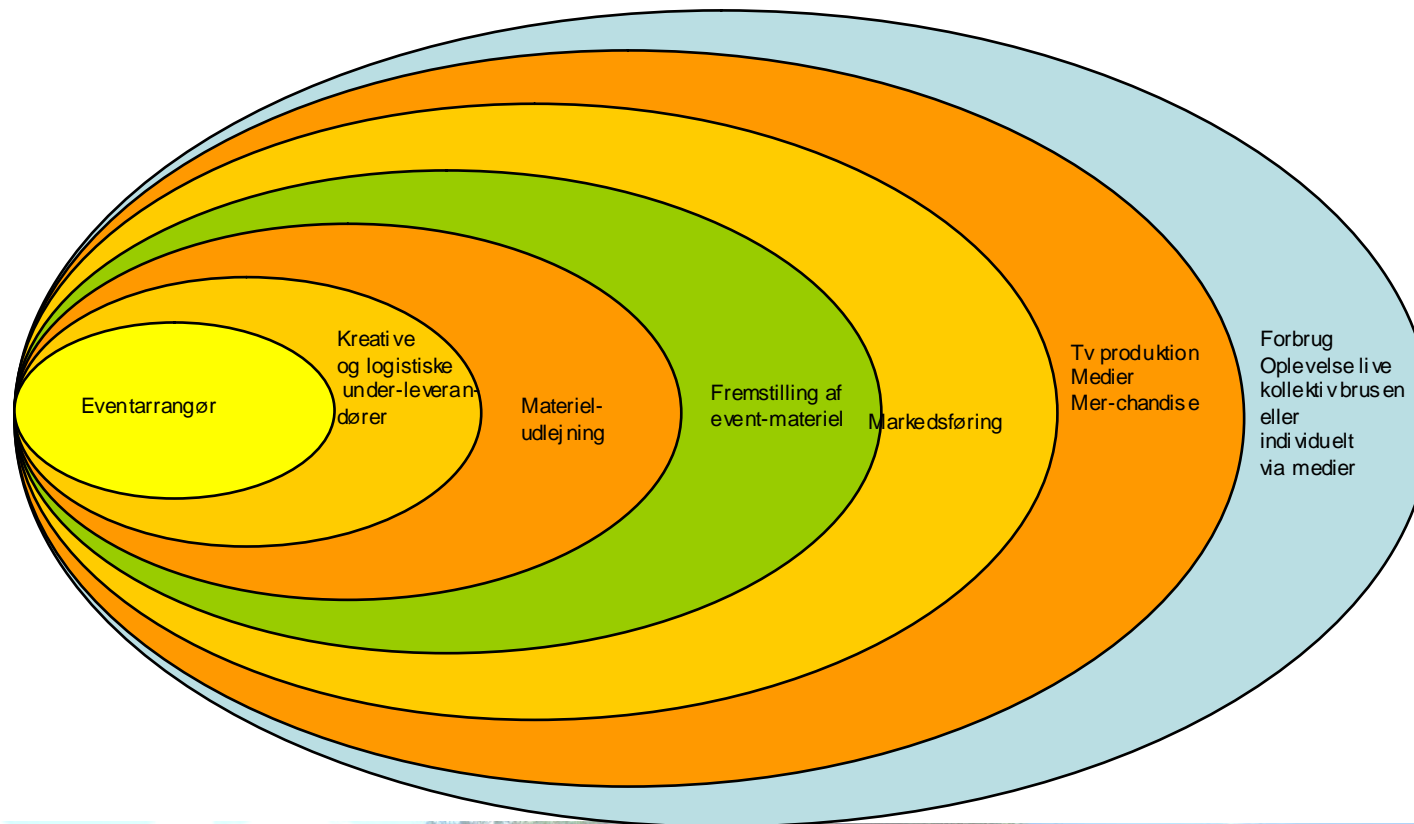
Eventarrangør

Kreative og logistiske under-leverandører

Materiel-udlejning

Fremstilling af event-materiel

Markedsføring

Tv produktion
Medier
Mer-chandise

Forbrug
Oplevelse live kollektiv brusen eller individuelt via medier